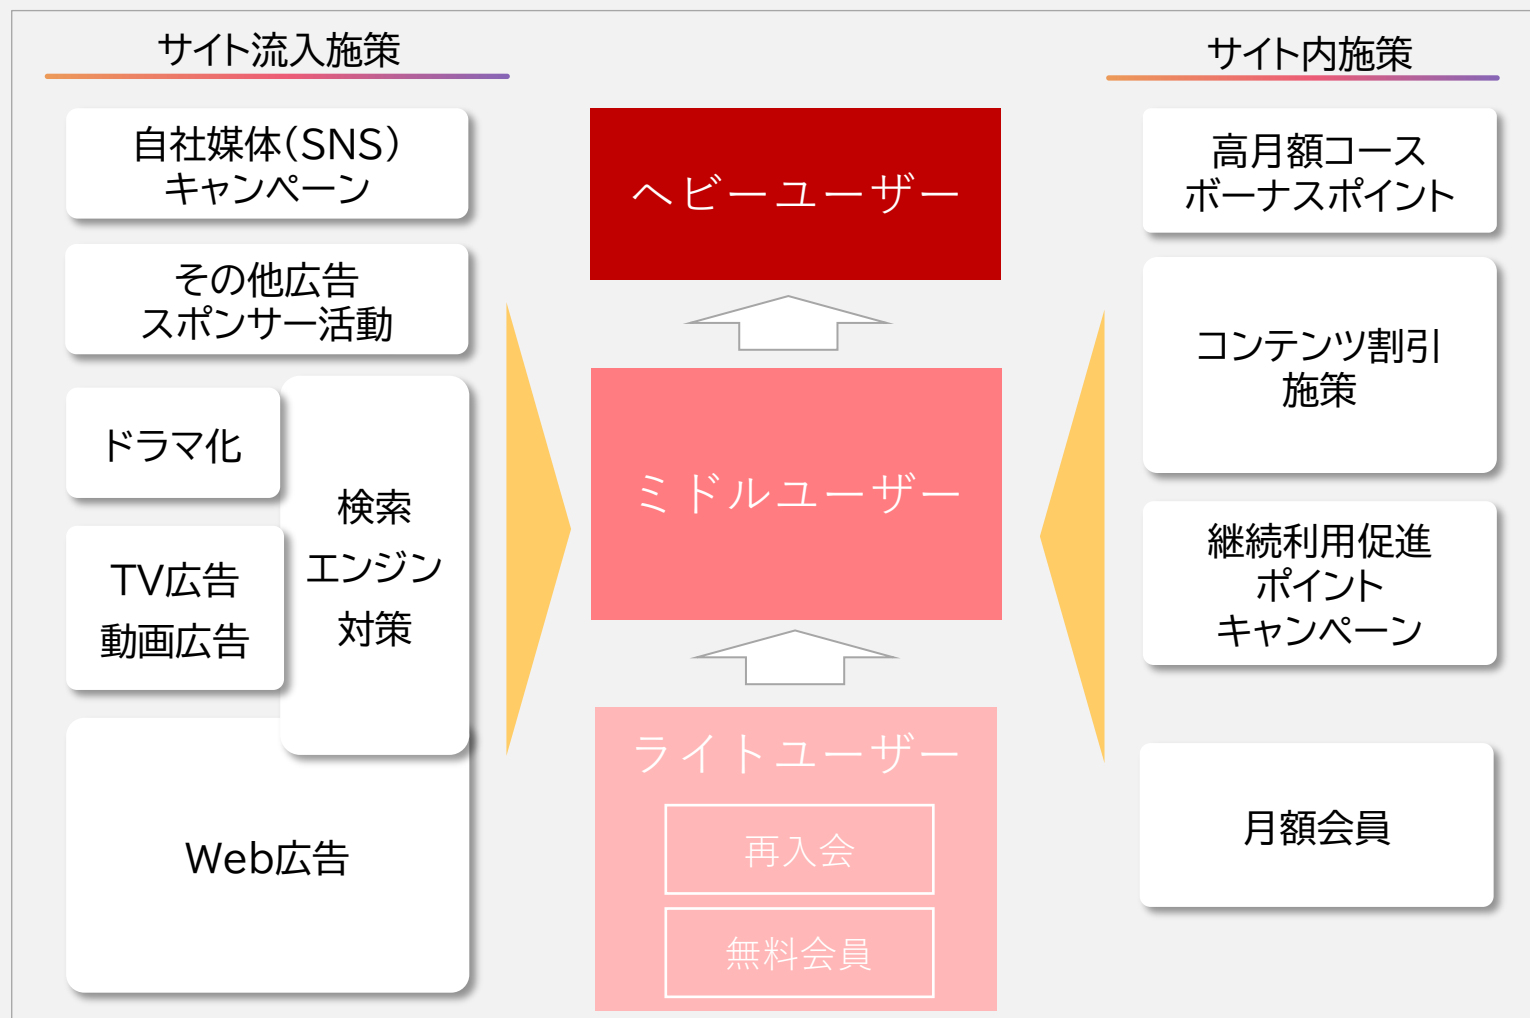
サイト流入施策

自社媒体(SNS)
キャンペーン

その他広告
スポンサー活動

ドラマ化

TV広告
動画広告

検索
エンジン
対策

Web広告

ヘビーユーザー

ミドルユーザー

ライトユーザー

再入会

無料会員

サイト内施策

高月額コース
ボーナスポイント

コンテンツ割引
施策

継続利用促進
ポイント
キャンペーン

月額会員